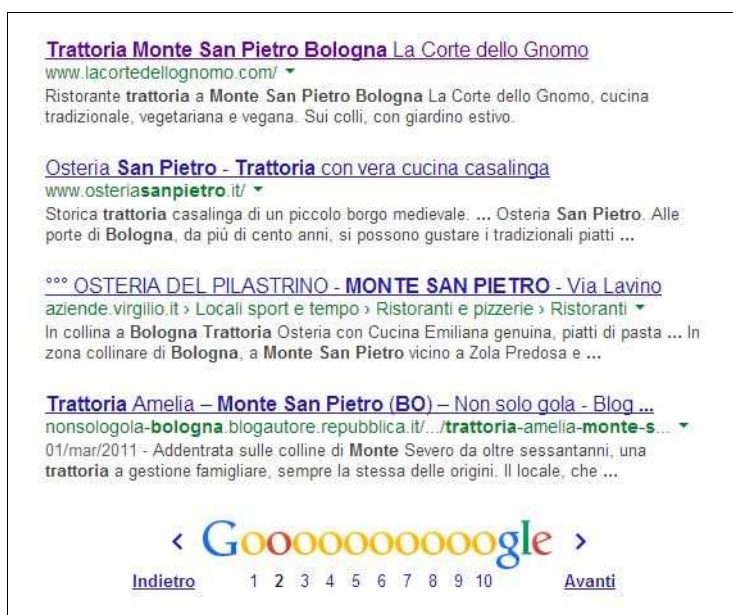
Trattoria Monte San Pietro Bologna La Corte dello Gnomo
www.lacortedellognomo.com/ ▾
Ristorante trattoria a Monte San Pietro Bologna La Corte dello Gnomo, cucina tradizionale, vegetariana e vegana. Sui colli, con giardino estivo.

Osteria San Pietro - Trattoria con vera cucina casalinga
www.osteriasanpietro.it/ ▾
Storica trattoria casalinga di un piccolo borgo medievale. ... Osteria San Pietro. Alle porte di Bologna, da più di cento anni, si possono gustare i tradizionali piatti ...

°°° OSTERIA DEL PILASTRINO - MONTE SAN PIETRO - Via Lavino
aziende.virgilio.it › Locali sport e tempo › Ristoranti e pizzerie › Ristoranti ▾
In collina a Bologna Trattoria Osteria con Cucina Emiliana genuina, piatti di pasta ... In zona collinare di Bologna, a Monte San Pietro vicino a Zola Predosa e ...

Trattoria Amelia – Monte San Pietro (BO) – Non solo gola - Blog ...
nonsologola-bologna.blogautore.repubblica.it/.../trattoria-amelia-monte-s... ▾
01/mar/2011 - Addentrata sulle colline di Monte Severo da oltre sessantanni, una trattoria a gestione famigliare, sempre la stessa delle origini. Il locale, che ...

‹ Goooooooooogle ›
Indietro 1 2 3 4 5 6 7 8 9 10 Avanti